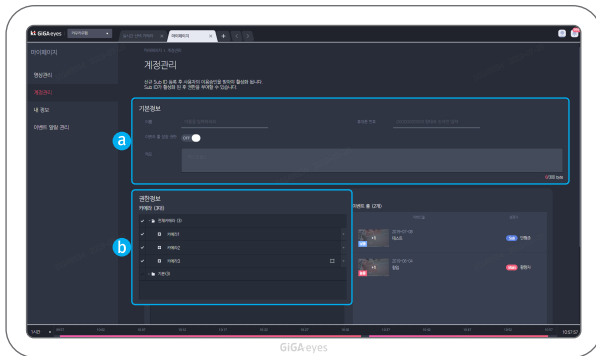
GiGA eyes 마이카메라 마이페이지

마이페이지 > 계정관리

마이페이지

영상관리

계정관리

내 정보

이벤트 알림 관리

계정관리

신규 Sub ID 등록 후 사용자의 이용권한을 부여해 줍니다.
Sub ID가 활성화 된 후 권한을 부여할 수 있습니다.

기본정보

이름

휴대폰 번호

이벤트 알림 수신 여부 OFF

메모

0/300 byte

a

권한정보

카메라 (3대)

전체카메라 (3)

카메라1

카메라2

카메라3

기본 그룹

b

이벤트 알림 (2개)

2019-07-08

2019-07-08

GiGA eyes

10:57:07